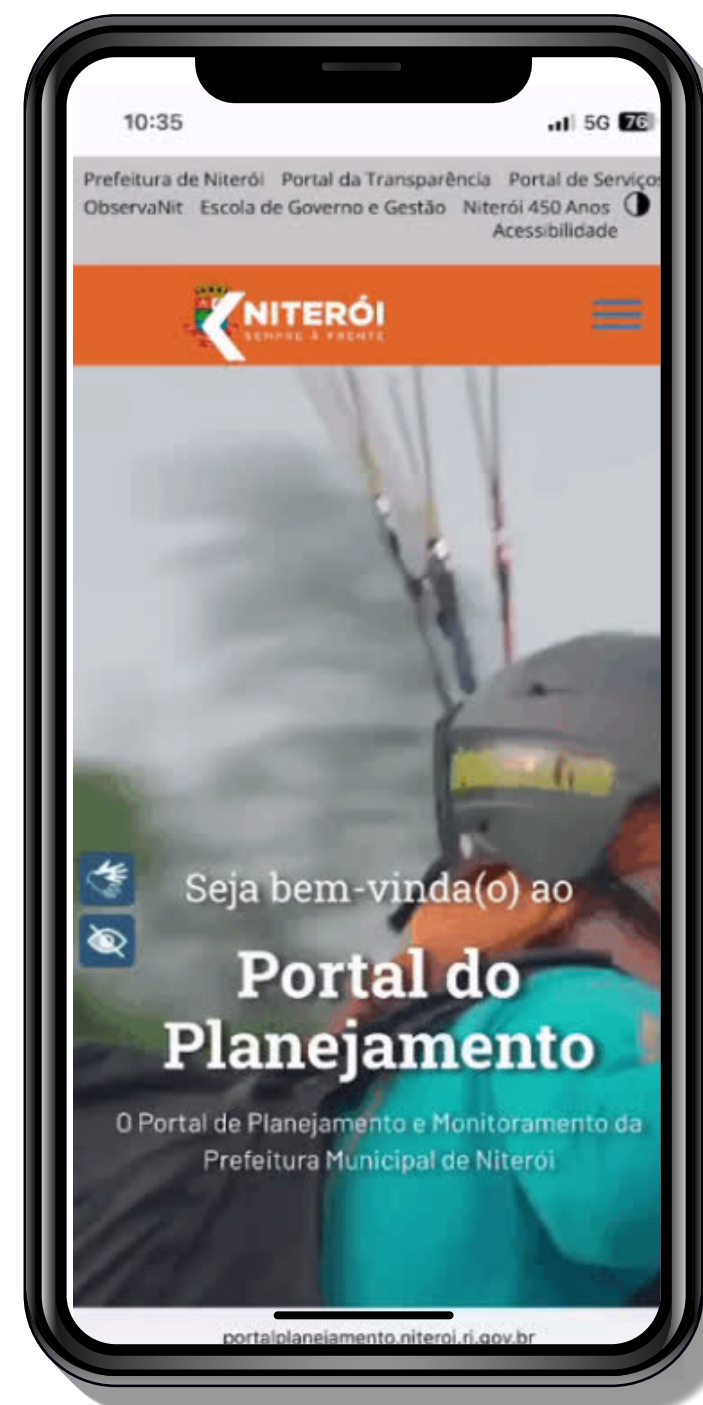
10:35

5G 76

Prefeitura de Niterói Portal da Transparência Portal de Serviços ObservaNit Escola de Governo e Gestão Niterói 450 Anos Acessibilidade

NITERÓI
SEMPRE À FRENTE

Seja bem-vinda(o) ao

Portal do Planejamento

O Portal de Planejamento e Monitoramento da Prefeitura Municipal de Niterói

portalplanejamento.niteroi.rj.gov.br